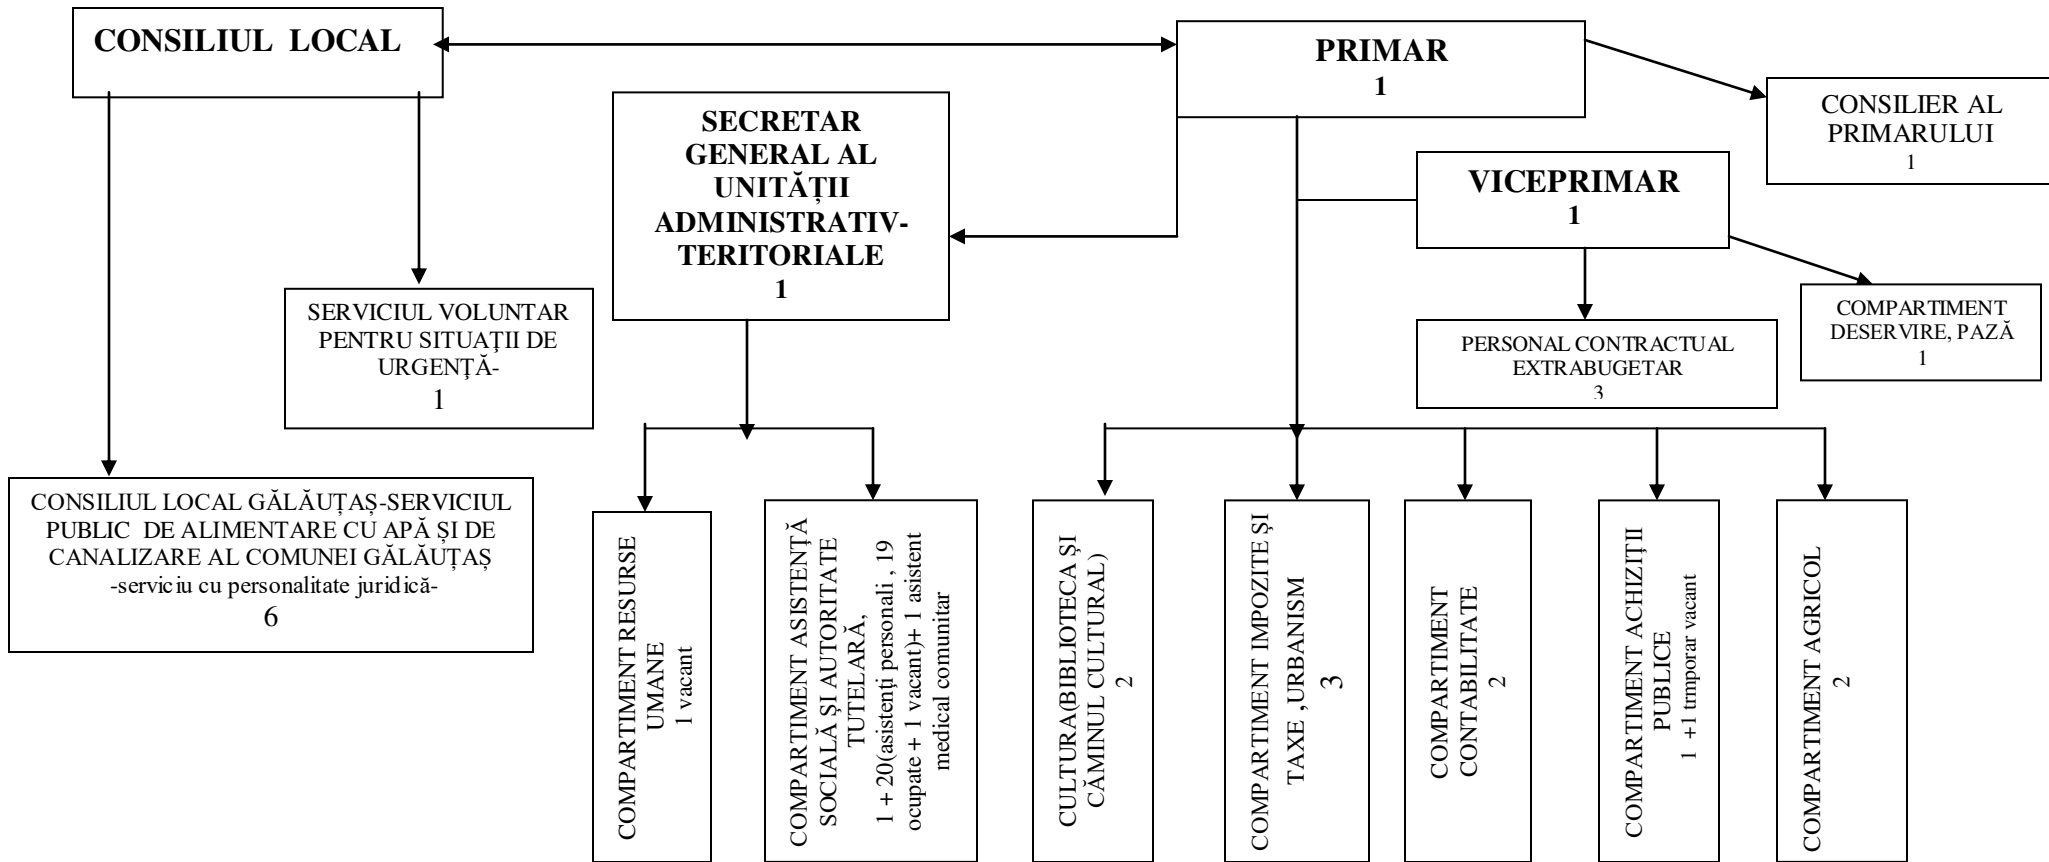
CONSILIUL LOCAL

PRIMAR
1

CONSILIER AL PRIMARULUI
1

SECRETAR GENERAL AL UNITĂȚII ADMINISTRATIV-TERITORIALE
1

VICEPRIMAR
1

SERVICIUL VOLUNTAR PENTRU SITUAȚII DE URGENȚĂ-
1

PERSONAL CONTRACTUAL EXTRABUGETAR
3

COMPARTIMENT DESERVIRE, PAZĂ
1

CONSILIUL LOCAL GĂLĂUȚAȘ-SERVICIUL PUBLIC DE ALIMENTARE CU APĂ ȘI DE CANALIZARE AL COMUNEI GĂLĂUȚAȘ
-serviciu cu personalitate juridică-
6

COMPARTIMENT RESURSE UMANE
1 vacant

COMPARTIMENT ASISTENȚĂ SOCIALĂ ȘI AUTORITATE TUTELARĂ,
1 + 20(asistenți personali , 19 ocupate + 1 vacant)+ 1 asistent medical comunitar

CULTURA(BIBLIOTECA ȘI CĂMINUL CULTURAL)
2

COMPARTIMENT IMPOZITE ȘI TAXE ,URBANISM
3

COMPARTIMENT CONTABILITATE
2

COMPARTIMENT ACHIZIȚII PUBLICE
1 +1 trmporar vacant

COMPARTIMENT AGRICOL
2